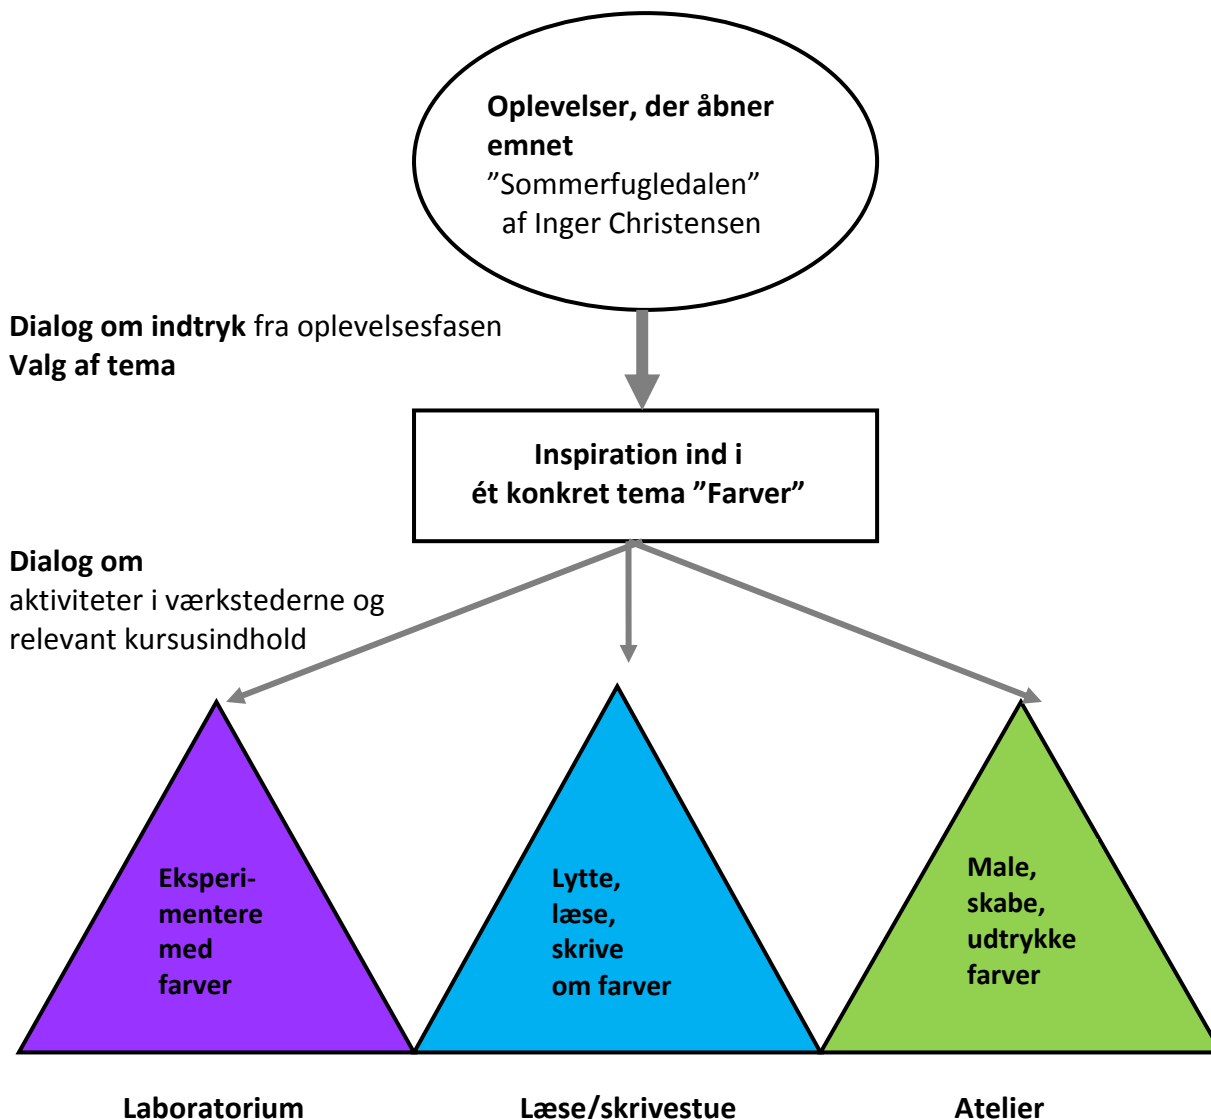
Oplevelser, der åbner emnet
"Sommerfugledalen"
af Inger Christensen

Dialog om indtryk fra oplevelsesfasen
Valg af tema

Inspiration ind i ét konkret tema "Farver"

Dialog om
aktiviteter i værkstederne og relevant kursusindhold

Eksperimentere med farver

Lytte, læse, skrive om farver

Male, skabe, udtrykke farver

Laboratorium

Læse/skrivestue

Atelier